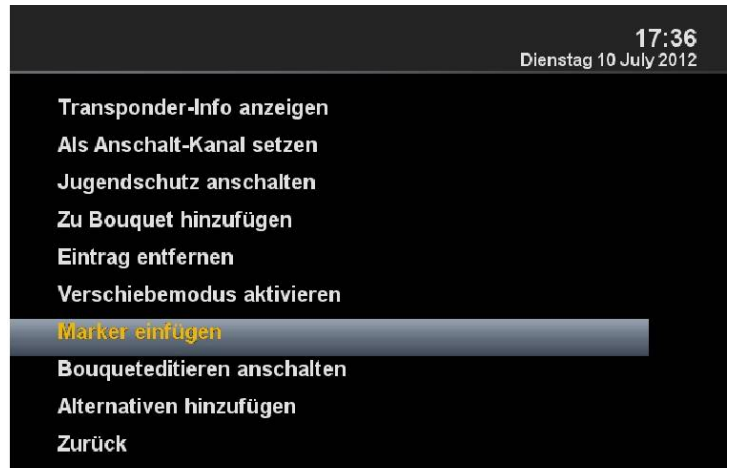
17:36
Dienstag 10 July 2012

Transponder-Info anzeigen
Als Anschalt-Kanal setzen
Jugendschutz anschalten
Zu Bouquet hinzufügen
Eintrag entfernen
Verschiebemodus aktivieren
Marker einfügen
Bouqueteditieren anschalten
Alternativen hinzufügen
Zurück